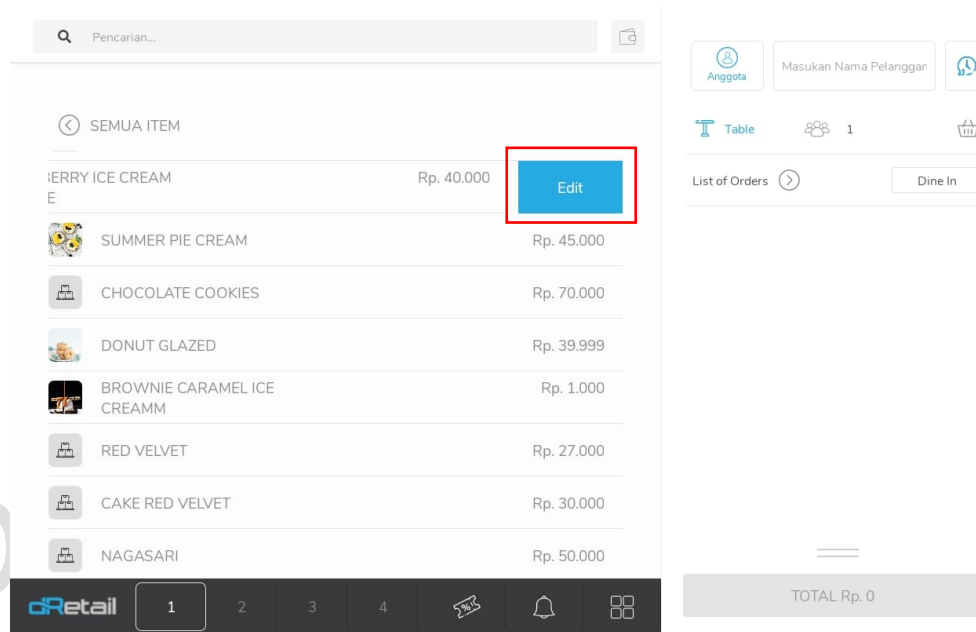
Pencarian...

SEMUA ITEM

ERRY ICE CREAM
E
Rp. 40.000
Edit

SUMMER PIE CREAM Rp. 45.000
CHOCOLATE COOKIES Rp. 70.000
DONUT GLAZED Rp. 39.999
BROWNIE CARAMEL ICE CREAMM Rp. 1.000
RED VELVET Rp. 27.000
CAKE RED VELVET Rp. 30.000
NAGASARI Rp. 50.000

dRetail 1 2 3 4

Anggota
Masukan Nama Pelanggan
Table 1
List of Orders
Dine In

TOTAL Rp. 0